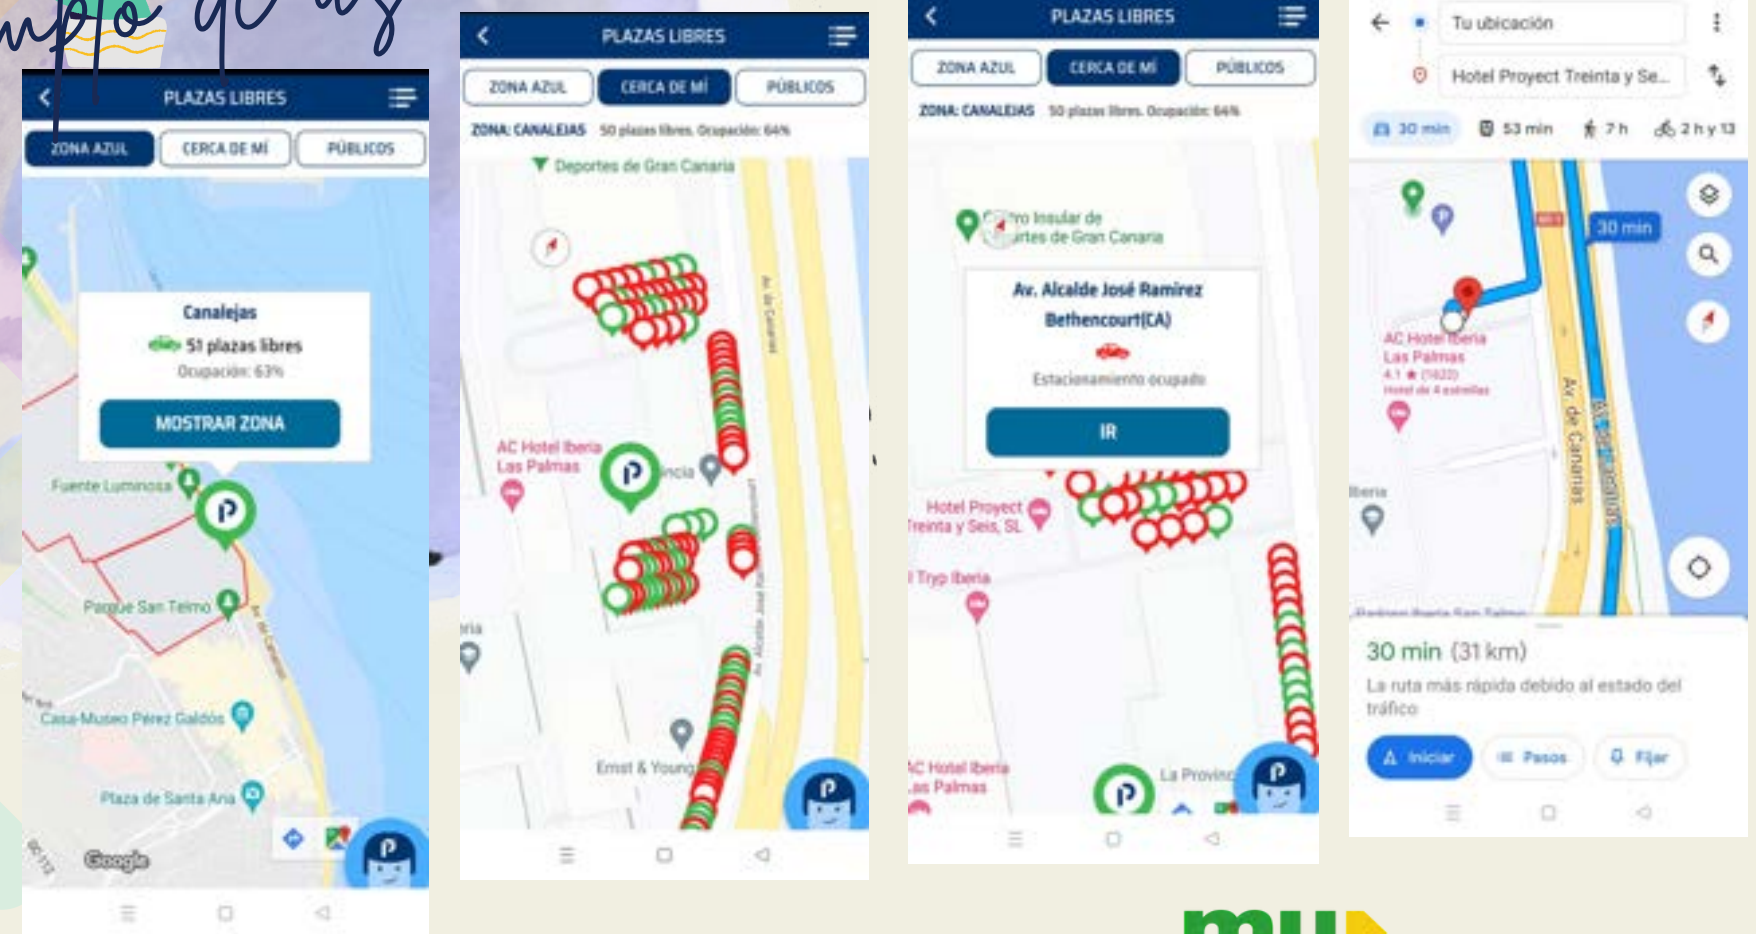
PLAZAS LIBRES

ZONA AZUL
CERCA DE MÍ
PÚBLICOS

Canalejas
51 plazas libres
Ocupación: 63%
MOSTRAR ZONA

Fuente Luminosa
Parque San Telmo
Av. de Canarias
Casa-Museo Pérez Galdós
Plaza de Santa Ana
Google

PLAZAS LIBRES

ZONA AZUL
CERCA DE MÍ
PÚBLICOS

ZONA: CANALEJAS 50 plazas libres. Ocupación: 64%

Deportes de Gran Canaria
Av. de Canarias
AC Hotel Iberia Las Palmas
Ernst & Young

PLAZAS LIBRES

ZONA AZUL
CERCA DE MÍ
PÚBLICOS

ZONA: CANALEJAS 50 plazas libres. Ocupación: 64%

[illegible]ro Insular de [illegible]rtes de Gran Canaria
Av. Alcalde José Ramírez Bethencourt(CA)
Estacionamiento ocupado
IR

Hotel Proyect Treinta y Seis, SL
Tryp Iberia
AC Hotel Iberia Las Palmas
La Provinc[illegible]

Tu ubicación
Hotel Proyect Treinta y Se...
30 min
53 min
7 h
2 h y 13
30 min
AC Hotel Iberia Las Palmas
4.1 ★ (1622)
Hotel de 4 estrellas
Iberia
Av. de Canarias
30 min (31 km)
La ruta más rápida debido al estado del tráfico
Iniciar
Pasos
Fijar